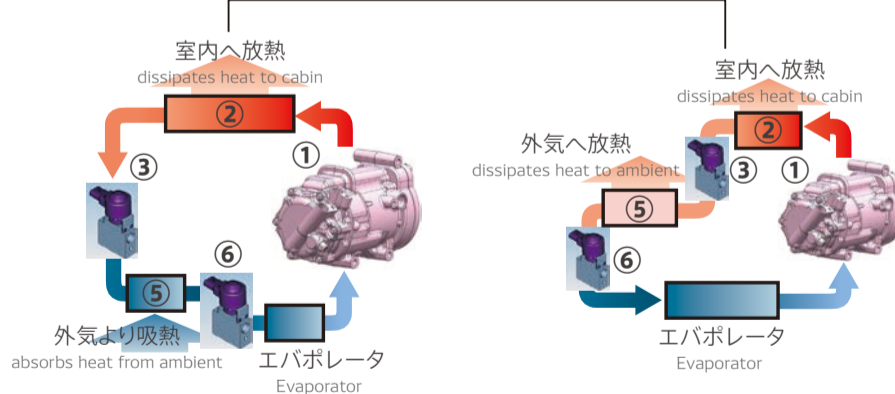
室内へ放熱
dissipates heat to cabin

②

③

①

⑤

⑥

外気より吸熱
absorbs heat from ambient

エバポレータ
Evaporator

室内へ放熱
dissipates heat to cabin

外気へ放熱
dissipates heat to ambient

②

③

①

⑤

⑥

エバポレータ
Evaporator